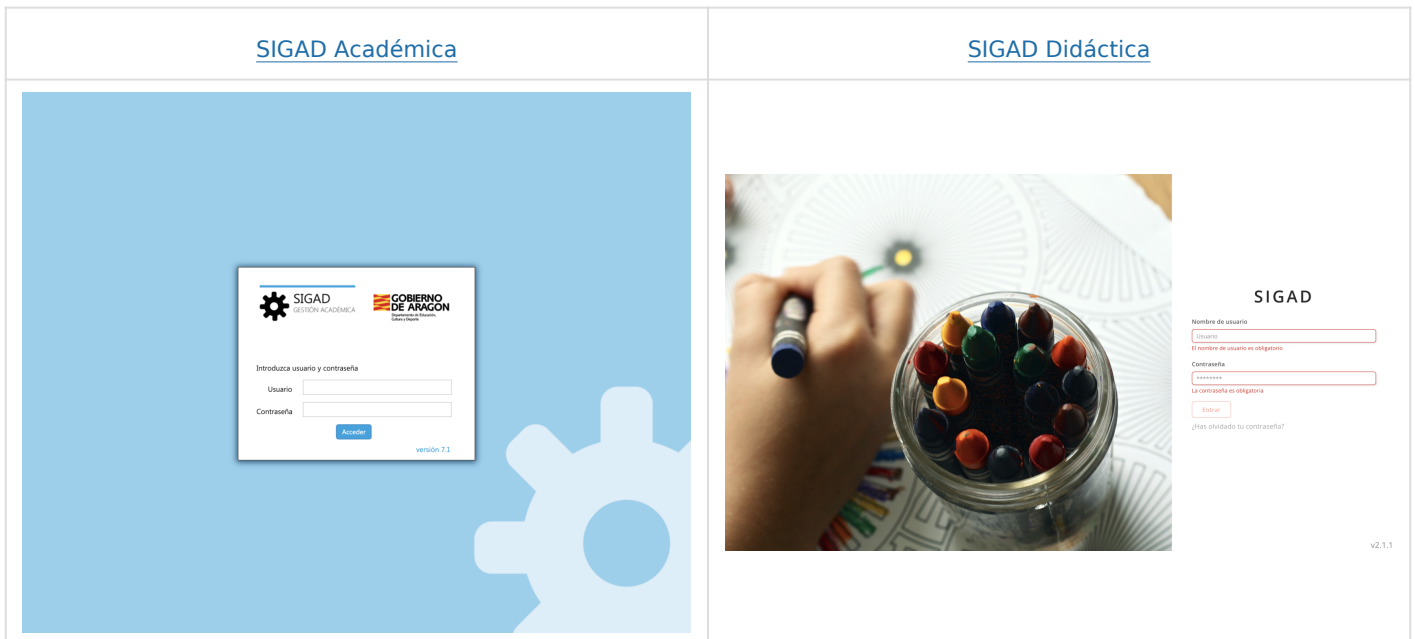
| SIGAD Académica | SIGAD Didáctica |
|---|---|
| SIGAD<br>GESTIÓN ACADÉMICA<br>GOBIERNO DE ARAGON<br>Departamento de Educación, Cultura y Deporte<br><br>Introduzca usuario y contraseña<br>Usuario<br>Contraseña<br>Acceder<br>versión 7.1 | SIGAD<br>Nombre de usuario<br>Usuario<br>El nombre de usuario es obligatorio<br>Contraseña<br>••••••••<br>La contraseña es obligatoria<br>Entrar<br>¿Has olvidado tu contraseña?<br>v2.1.1 |